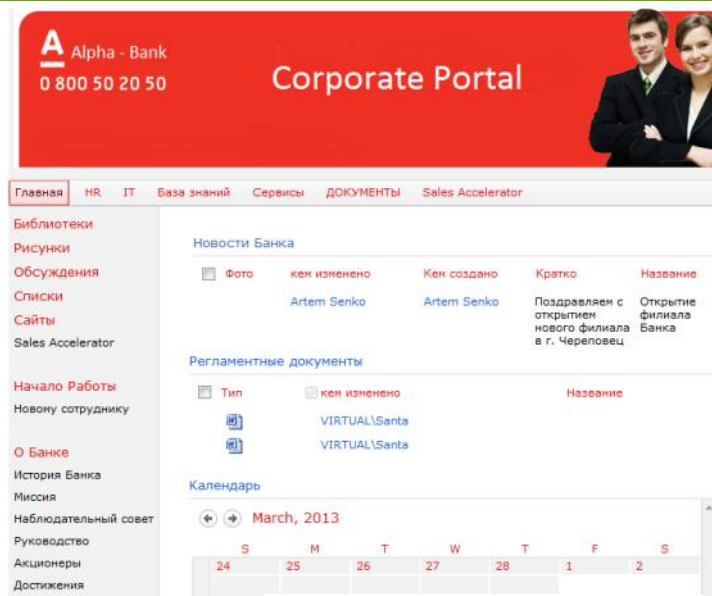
Alpha - Bank
0 800 50 20 50

Corporate Portal

Главная HR IT База знаний Сервисы ДОКУМЕНТЫ Sales Accelerator

Библиотеки
Рисунки
Обсуждения
Списки
Сайты
Sales Accelerator

Начало Работы
Новому сотруднику

О Банке
История Банка
Миссия
Наблюдательный совет
Руководство
Акционеры
Достижения

Новости Банка

| Фото | кем изменено | Кем создано | Кратко | Название |
|---|---|---|---|---|
| | Artem Senko | Artem Senko | Поздравляем с открытием нового филиала в г. Череповец | Открытие филиала Банка |

Регламентные документы

| Тип | кем изменено | Название |
|---|---|---|
| | VIRTUAL\Santa | |
| | VIRTUAL\Santa | |

Календарь

March, 2013

| S | M | T | W | T | F | S |
|---|---|---|---|---|---|---|
| 24 | 25 | 26 | 27 | 28 | 1 | 2 |